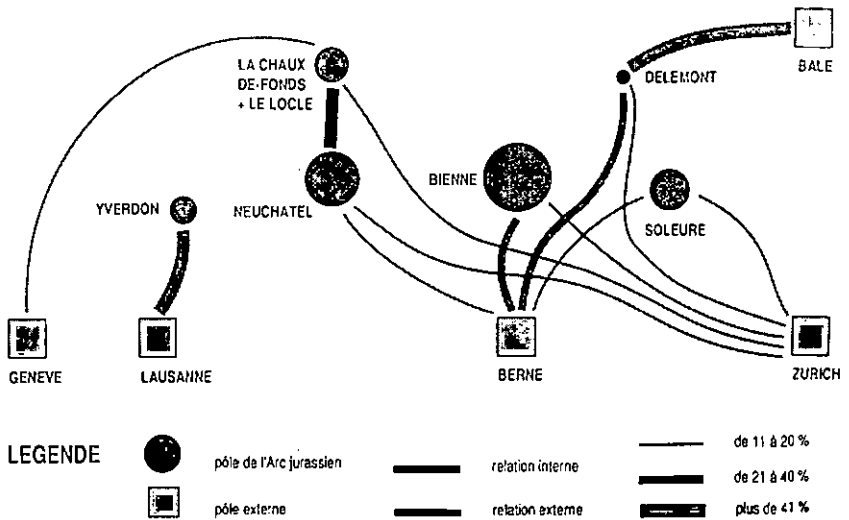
LA CHAUX
DE-FONDS
+ LE LOCLE

DELEMONT

BALE

YVERDON

NEUCHATEL

BIENNE

SOLEURE

GENEVE

LAUSANNE

BERNE

ZURICH

LEGENDE

pôle de l'Arc jurassien

pôle externe

relation interne

relation externe

de 11 à 20 %

de 21 à 40 %

plus de 41 %